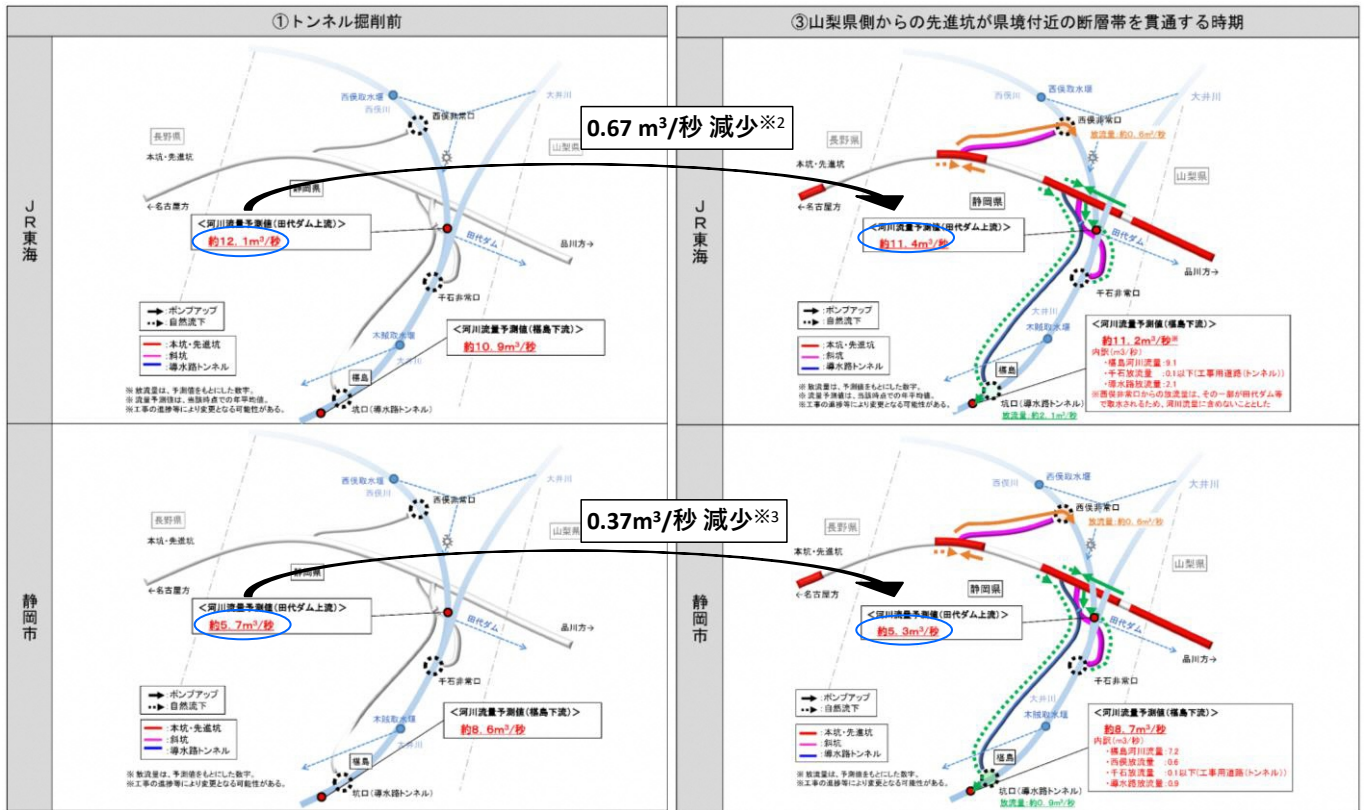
①トンネル掘削前

③山梨県側からの先進坑が県境付近の断層帯を貫通する時期

ＪＲ東海

西俣取水堰
西俣川
大井川
西俣非常口
長野県
山梨県
本坑・先進坑
静岡県
←名古屋方
<河川流量予測値(田代ダム上流)>
約12．1m³/秒
田代ダム
品川方→
千石非常口
→ :ポンプアップ
⇢ :自然流下
木賊取水堰
<河川流量予測値(椹島下流)>
約10．9m³/秒
━ :本坑・先進坑
━ :斜坑
━ :導水路トンネル
椹島
坑口(導水路トンネル)
※ 放流量は、予測値をもとにした数字。
※ 流量予測値は、当該時点での年平均値。
※ 工事の進捗等により変更となる可能性がある。

0.67 m³/秒 減少※2

西俣取水堰
西俣川
大井川
西俣非常口
放流量：約0．6m³/秒
長野県
山梨県
本坑・先進坑
静岡県
←名古屋方
<河川流量予測値(田代ダム上流)>
約11．4m³/秒
田代ダム
品川方→
千石非常口
→ :ポンプアップ
⇢ :自然流下
木賊取水堰
━ :本坑・先進坑
━ :斜坑
━ :導水路トンネル
椹島
坑口(導水路トンネル)
放流量：約2．1m³/秒
<河川流量予測値(椹島下流)>
約11．2m³/秒※
内訳(m³/秒)
・椹島河川流量：9.1
・千石放流量 ：0.1以下(工事用道路(トンネル))
・導水路放流量：2.1
※西俣非常口からの放流量は、その一部が田代ダム等で取水されるため、河川流量に含めないこととした
※ 放流量は、予測値をもとにした数字。
※ 流量予測値は、当該時点での年平均値。
※ 工事の進捗等により変更となる可能性がある。

静岡市

西俣取水堰
西俣川
大井川
西俣非常口
長野県
山梨県
本坑・先進坑
静岡県
←名古屋方
<河川流量予測値(田代ダム上流)>
約5．7m³/秒
田代ダム
品川方→
千石非常口
→ :ポンプアップ
⇢ :自然流下
木賊取水堰
<河川流量予測値(椹島下流)>
約8．6m³/秒
━ :本坑・先進坑
━ :斜坑
━ :導水路トンネル
椹島
坑口(導水路トンネル)
※ 放流量は、予測値をもとにした数字。
※ 工事の進捗等により変更となる可能性がある。

0.37m³/秒 減少※3

西俣取水堰
西俣川
大井川
西俣非常口
放流量：約0．6m³/秒
長野県
山梨県
本坑・先進坑
静岡県
←名古屋方
<河川流量予測値(田代ダム上流)>
約5．3m³/秒
田代ダム
品川方→
千石非常口
→ :ポンプアップ
⇢ :自然流下
木賊取水堰
━ :本坑・先進坑
━ :斜坑
━ :導水路トンネル
椹島
坑口(導水路トンネル)
放流量：約0．9m³/秒
<河川流量予測値(椹島下流)>
約8．7m³/秒
内訳(m³/秒)
・椹島河川流量：7.2
・西俣放流量 ：0.6
・千石放流量 ：0.1以下(工事用道路(トンネル))
・導水路放流量：0.9
※ 放流量は、予測値をもとにした数字。
※ 工事の進捗等により変更となる可能性がある。